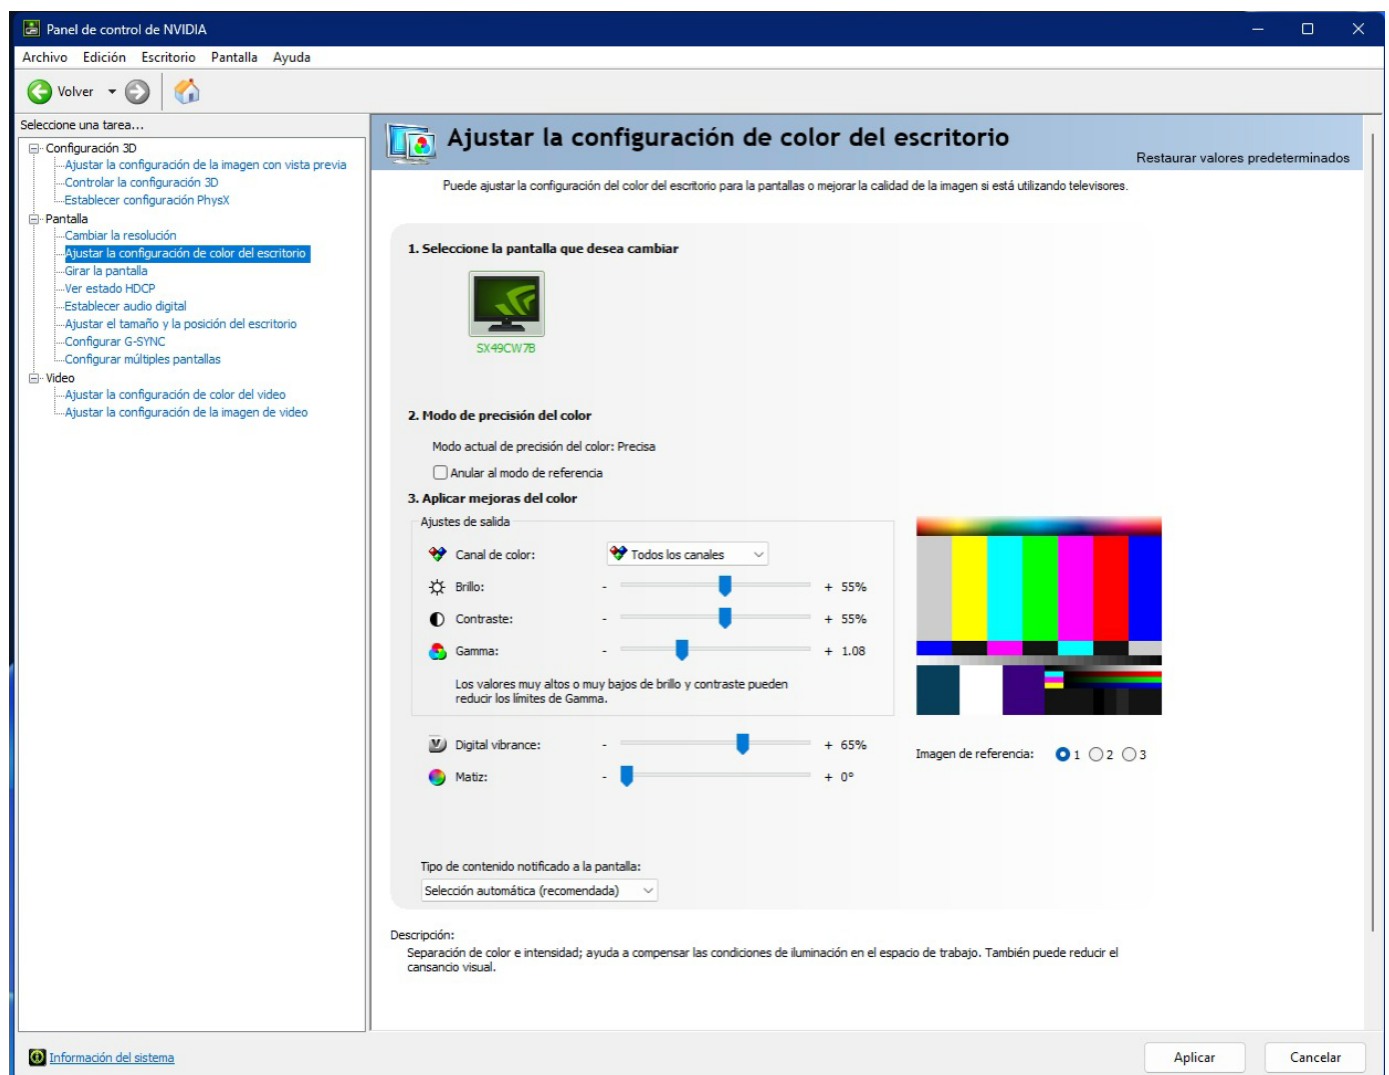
Panel de control de NVIDIA

Archivo Edición Escritorio Pantalla Ayuda

Volver

Seleccione una tarea...

Configuración 3D
Ajustar la configuración de la imagen con vista previa
Controlar la configuración 3D
Establecer configuración PhysX
Pantalla
Cambiar la resolución
Ajustar la configuración de color del escritorio
Girar la pantalla
Ver estado HDCP
Establecer audio digital
Ajustar el tamaño y la posición del escritorio
Configurar G-SYNC
Configurar múltiples pantallas
Video
Ajustar la configuración de color del video
Ajustar la configuración de la imagen de video

Ajustar la configuración de color del escritorio

Restaurar valores predeterminados

Puede ajustar la configuración del color del escritorio para la pantallas o mejorar la calidad de la imagen si está utilizando televisores.

1. Seleccione la pantalla que desea cambiar

SX49CW7B

2. Modo de precisión del color

Modo actual de precisión del color: Precisa

Anular al modo de referencia

3. Aplicar mejoras del color

Ajustes de salida

Canal de color: Todos los canales

Brillo: - + 55%

Contraste: - + 55%

Gamma: - + 1.08

Los valores muy altos o muy bajos de brillo y contraste pueden reducir los límites de Gamma.

Digital vibrance: - + 65%

Matiz: - + 0°

Imagen de referencia: 1 2 3

Tipo de contenido notificado a la pantalla:

Selección automática (recomendada)

Descripción:

Separación de color e intensidad; ayuda a compensar las condiciones de iluminación en el espacio de trabajo. También puede reducir el cansancio visual.

Información del sistema

Aplicar

Cancelar